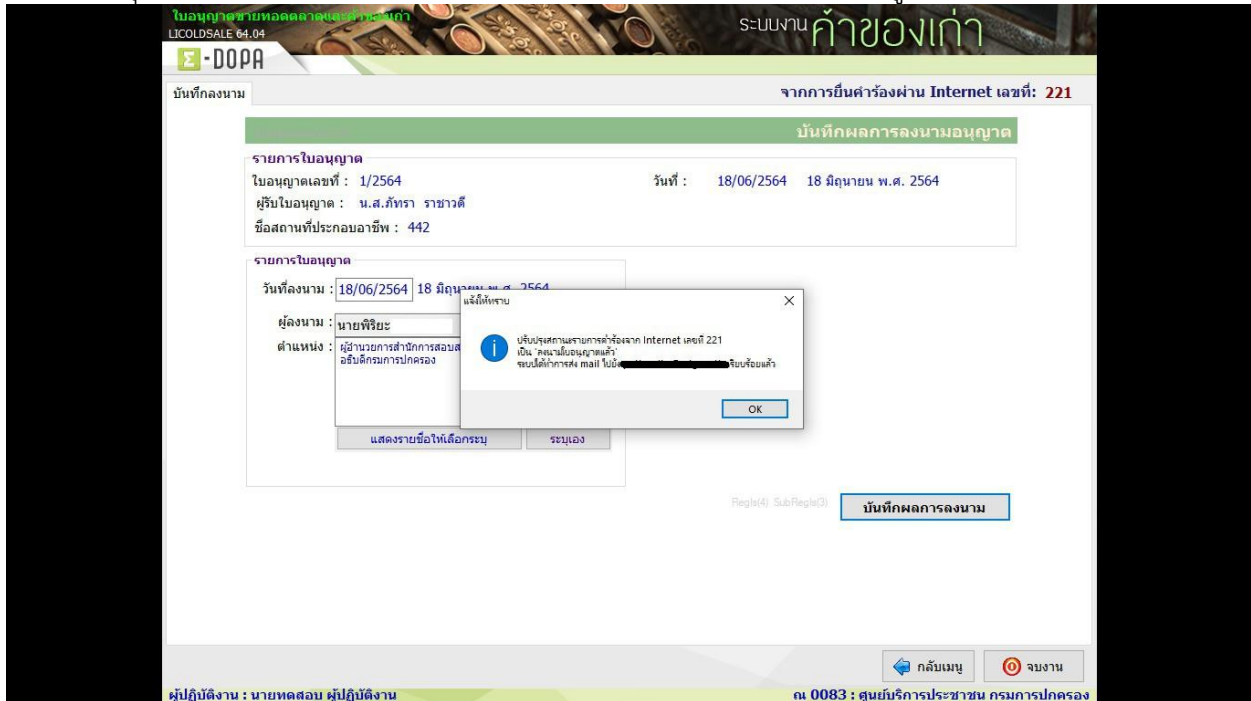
ใบอนุญาตขายทอดตลาดและค้าของเก่า
LICOLDSALE 64.04
E-DOPA
ระบบงาน ค้าของเก่า

บันทึกลงนาม

จากการยื่นคำร้องผ่าน Internet เลขที่: 221

บันทึกผลการลงนามอนุญาต

รายการใบอนุญาต
ใบอนุญาตเลขที่ : 1/2564
วันที่ : 18/06/2564 18 มิถุนายน พ.ศ. 2564
ผู้รับใบอนุญาต : น.ส.ภัทรา ราชาวดี
ชื่อสถานที่ประกอบอาชีพ : 442

รายการใบอนุญาต
วันที่ลงนาม : 18/06/2564 18 มิถุนายน พ.ศ. 2564
ผู้ลงนาม : นายพิริยะ
ตำแหน่ง : ผู้อำนวยการสำนักการสอบส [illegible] อธิบดีกรมการปกครอง

แสดงรายชื่อให้เลือกระบุ
ระบุเอง

แจ้งให้ทราบ
ปรับปรุงสถานะรายการคำร้องจาก Internet เลขที่ 221
เป็น "ลงนามใบอนุญาตแล้ว"
ระบบได้ทำการส่ง mail ไปยัง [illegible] เรียบร้อยแล้ว
OK

Regle(4) SubRegle(3)
บันทึกผลการลงนาม

กลับเมนู
จบงาน

ผู้ปฏิบัติงาน : นายทดสอบ ผู้ปฏิบัติงาน
ณ 0083 : ศูนย์บริการประชาชน กรมการปกครอง